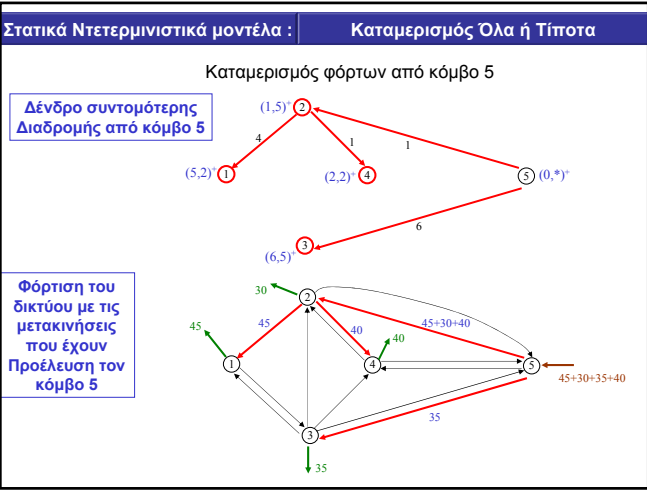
Στατικά Ντετερμινιστικά μοντέλα : Καταμερισμός Όλα ή Τίποτα

Καταμερισμός φόρτων από κόμβο 5

Δένδρο συντομότερης Διαδρομής από κόμβο 5

$(1,5)^+$ 2

4

1

1

$(5,2)^+$ 1

$(2,2)^+$ 4

5 $(0,*)^+$

6

3

$(6,5)^+$

Φόρτιση του δικτύου με τις μετακινήσεις που έχουν Προέλευση τον κόμβο 5

30

2

45

45

40

40

45+30+40

1

4

5

45+30+35+40

35

3

35